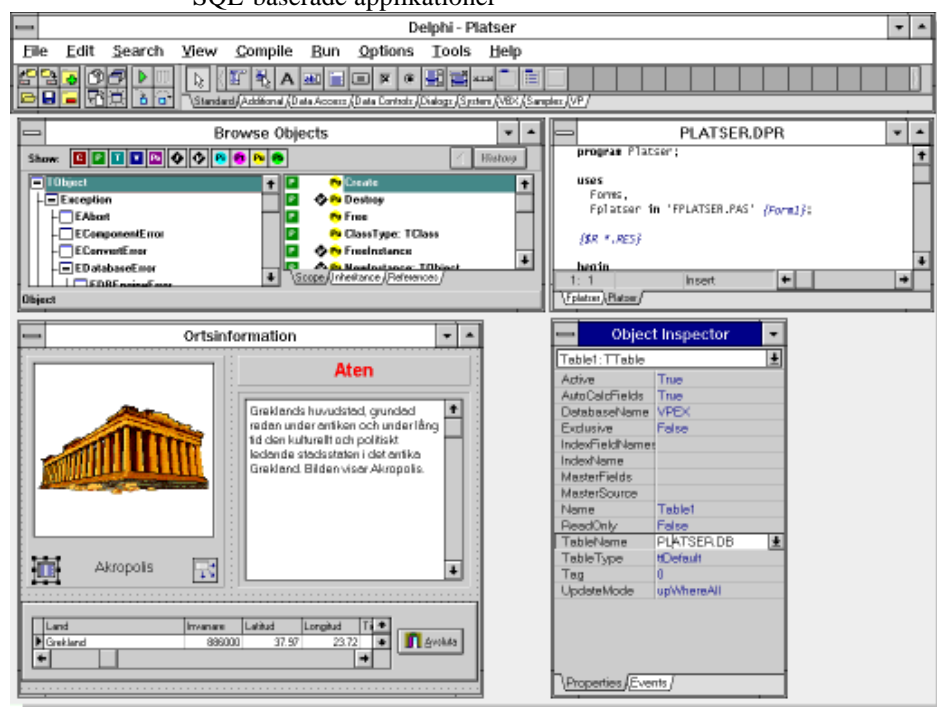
SQL-baserade applikationer

Delphi - Platser

File Edit Search View Compile Run Options Tools Help

Standard Additional Data Access Data Controls Dialogs System VBX Samples VP

Browse Objects

Show:

History

TObject
Exception
EAbort
EComponentError
EConvertError
EDatabaseError
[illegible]

Create
Destroy
Free
ClassType: TClass
FreeInstance
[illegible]

Scope Inheritance References

Object

PLATSER.DPR

program Platser;

uses
Forms,
Fplatser in 'FPLATSER.PAS' {Form1};

{$R *.RES}

begin

1: 1 Insert

Fplatser Platser

Ortsinformation

Aten

Greklands huvudstad, grundad redan under antiken och under lång tid den kulturellt och politiskt ledande stadsstaten i det antika Grekland. Bilden visar Akropolis.

Akropolis

| Land | Invanare | Latitud | Longitud | T |
|---|---|---|---|---|
| Grekland | 886000 | 37.57 | 23.72 | |

Avsluta

Object Inspector

Table1: TTable

| Active | True |
|---|---|
| AutoCalcFields | True |
| DatabaseName | VPEX |
| Exclusive | False |
| IndexFieldNames | |
| IndexName | |
| MasterFields | |
| MasterSource | |
| Name | Table1 |
| ReadOnly | False |
| TableName | PLATSER.DB |
| TableType | ttDefault |
| Tag | 0 |
| UpdateMode | upWhereAll |

Properties Events